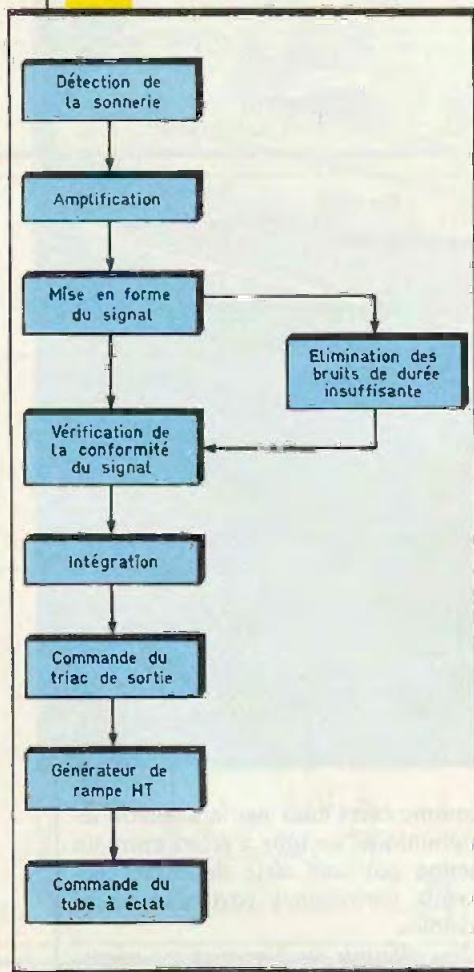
Détection de la sonnerie

Amplification

Mise en forme du signal

Elimination des bruits de durée insuffisante

Vérification de la conformité du signal

Intégration

Commande du triac de sortie

Générateur de rampe HT

Commande du tube à éclat